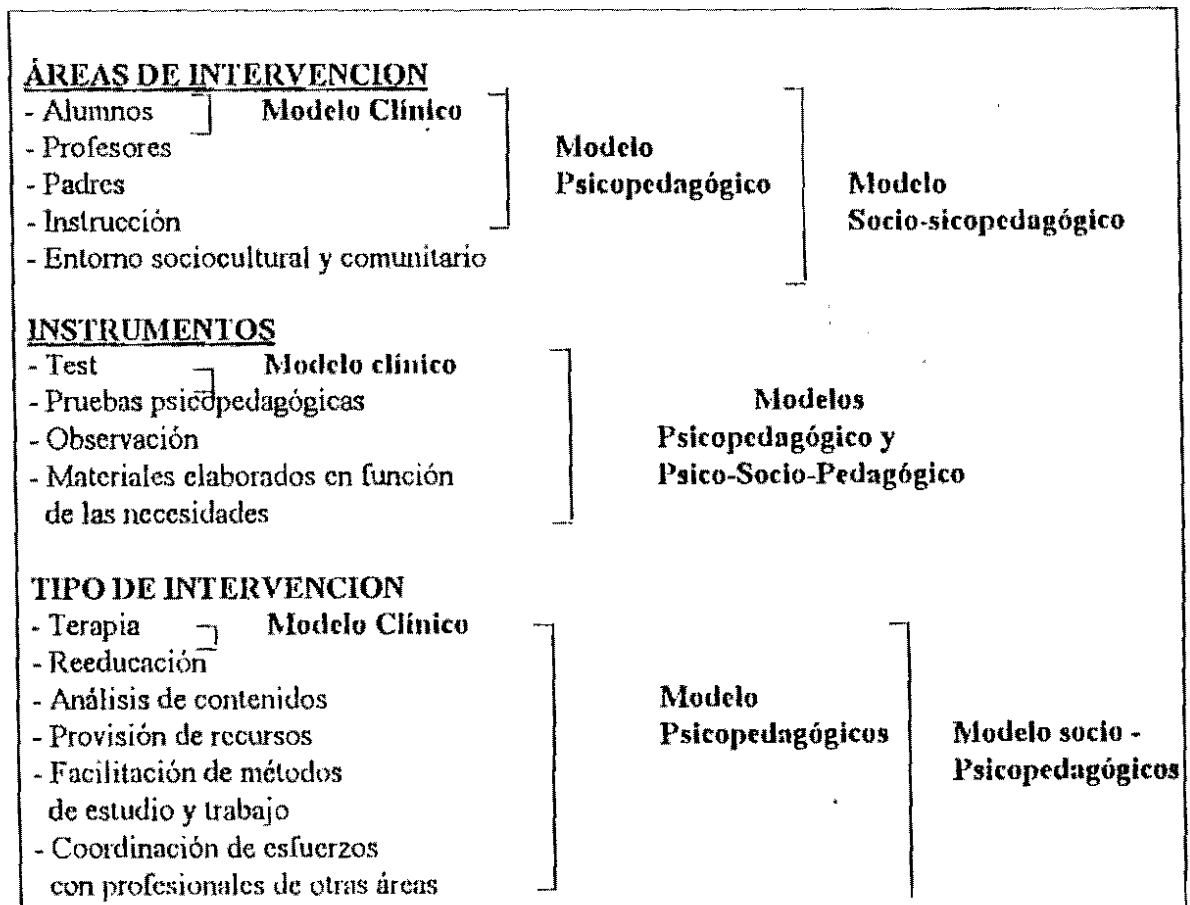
ÁREAS DE INTERVENCION
- Alumnos
- Profesores
- Padres
- Instrucción
- Entorno sociocultural y comunitario

Modelo Clínico

Modelo Psicopedagógico

Modelo Socio-sicopedagógico

INSTRUMENTOS
- Test
- Pruebas psicopedagógicas
- Observación
- Materiales elaborados en función de las necesidades

Modelo clínico

Modelos Psicopedagógico y Psico-Socio-Pedagógico

TIPO DE INTERVENCION
- Terapia
- Reeducación
- Análisis de contenidos
- Provisión de recursos
- Facilitación de métodos de estudio y trabajo
- Coordinación de esfuerzos con profesionales de otras áreas

Modelo Clínico

Modelo Psicopedagógicos

Modelo socio - Psicopedagógicos